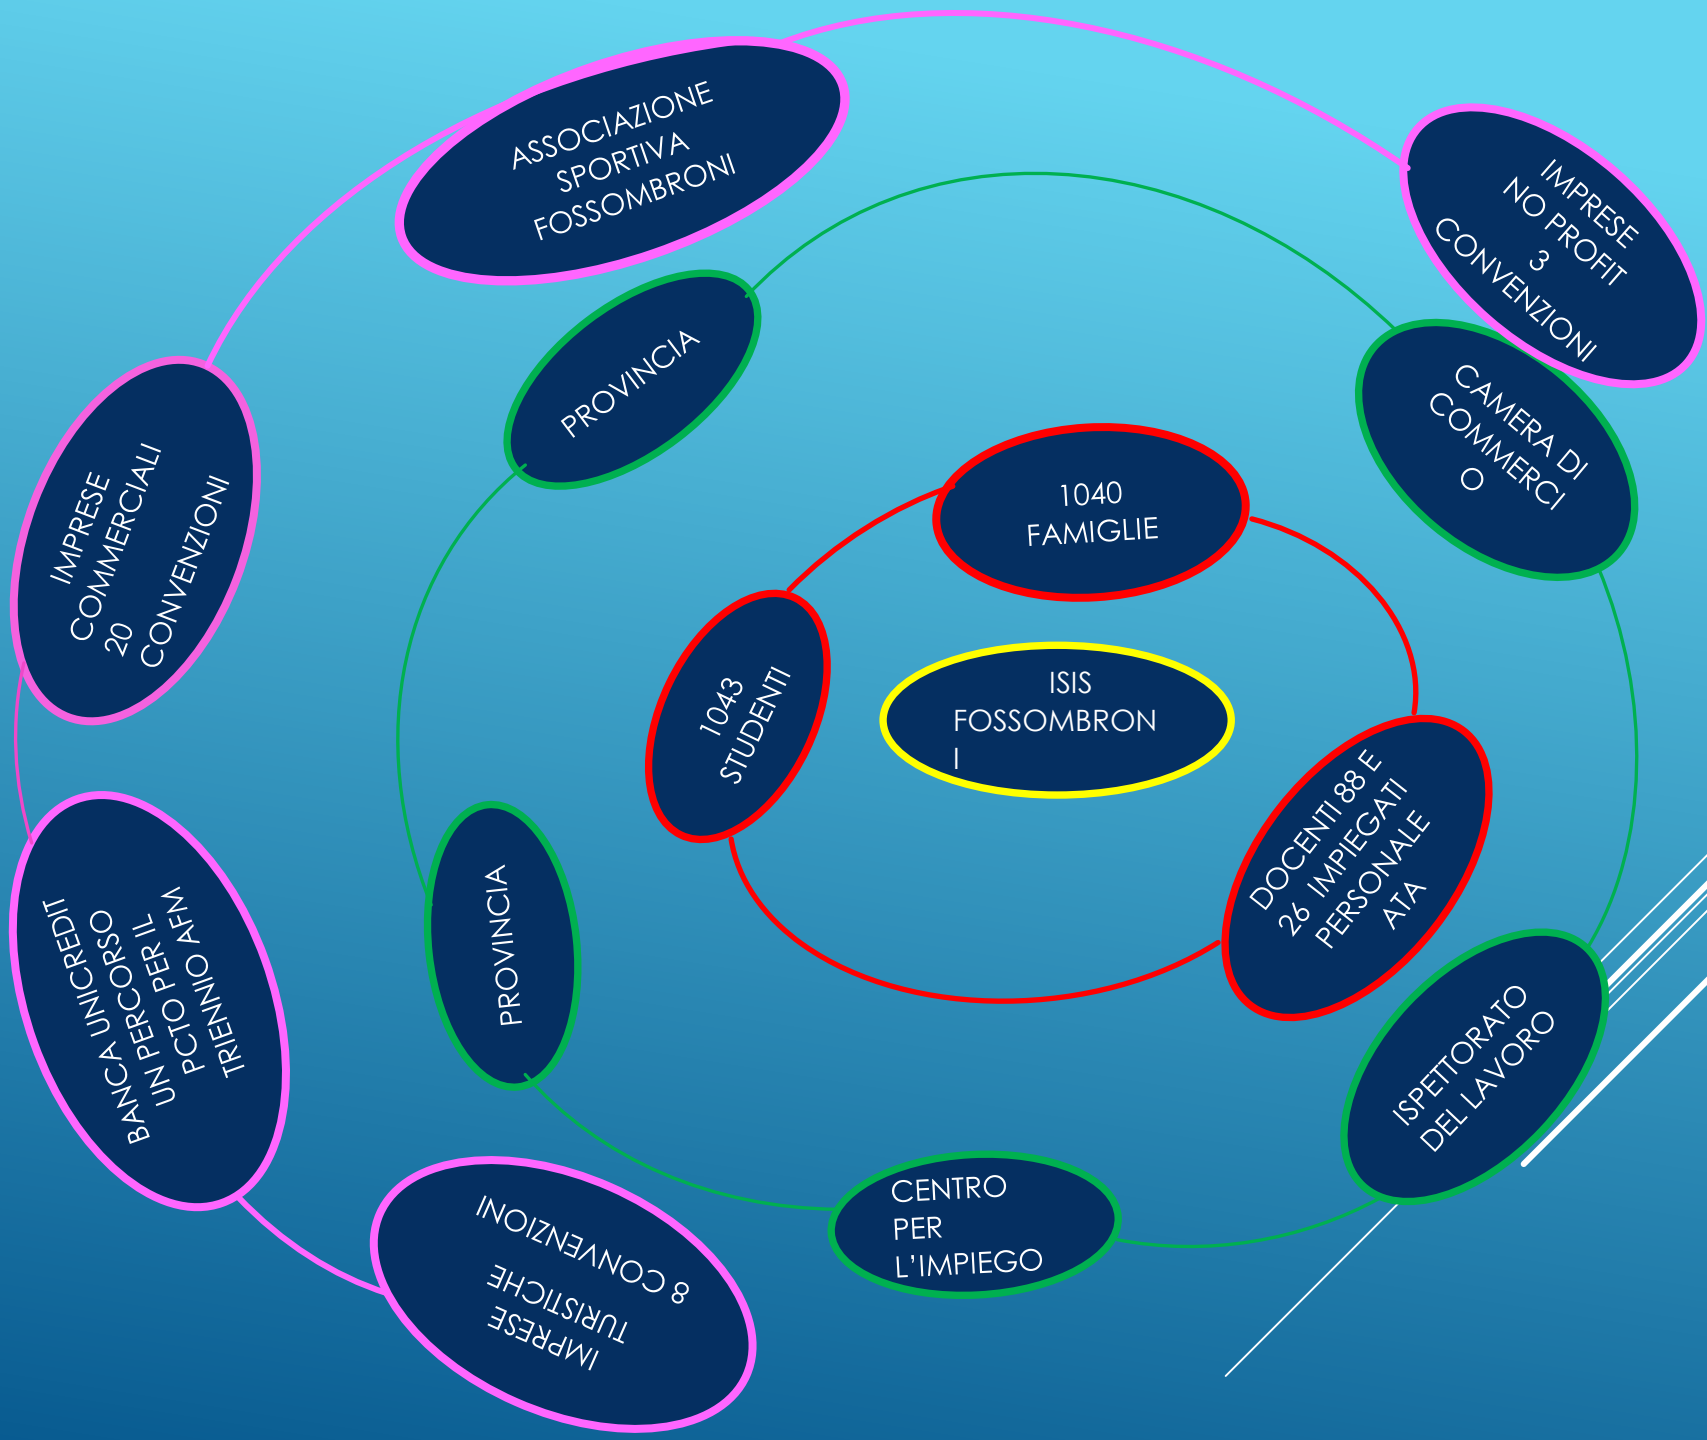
ASSOCIAZIONE SPORTIVA FOSSOMBRONI

IMPRESE NO PROFIT 3 CONVENZIONI

PROVINCIA

CAMERA DI COMMERCI O

IMPRESE COMMERCIALI 20 CONVENZIONI

1040 FAMIGLIE

1043 STUDENTI

ISIS FOSSOMBRON I

DOCENTI 88 E 26 IMPIEGATI PERSONALE ATA

BANCA UNICREDIT UN PERCORSO PCTO PER IL TRIENNIO AFM

PROVINCIA

ISPETTORATO DEL LAVORO

IMPRESE TURISTICHE 8 CONVENZIONI

CENTRO PER L'IMPIEGO